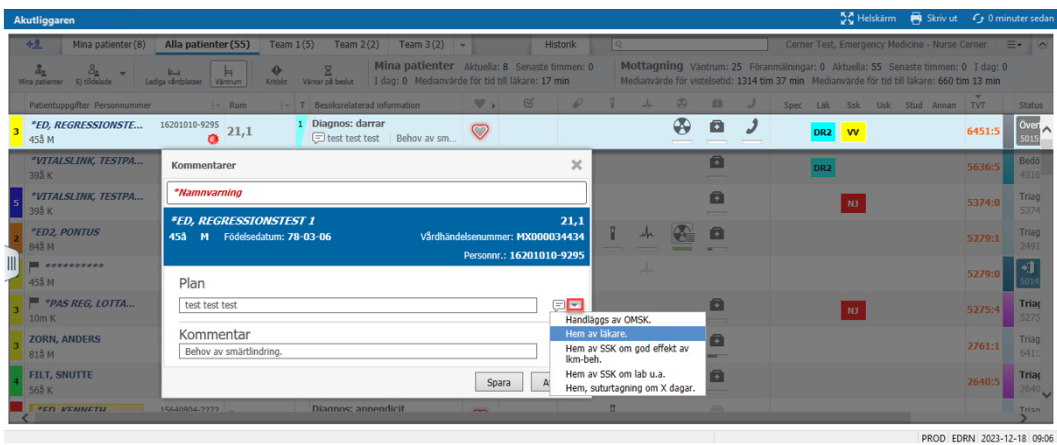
Akutliggaren

Helskärm Skriv ut 0 minuter sedan

Mina patienter (8) Alla patienter (55) Team 1 (5) Team 2 (2) Team 3 (2) Historik

Cerner Test, Emergency Medicine - Nurse Cerner

Mina patienter Ej tilldelade Lediga vårdplatser Väntrum Kritiskt Väntar på beslut

Mina patienter Aktuella: 8 Senaste timmen: 0
I dag: 0 Medianvärde för tid till läkare: 0 min

Mottagning Väntrum: 25 Föranmälningar: 0 Aktuella: 55 Senaste timmen: 0 I dag: 0
Medianvärde för vistelsetid: 1314 tim 37 min Medianvärde för tid till läkare: 660 tim 13 min

Patientuppgifter Personnummer Rum T Besöksrelaterad information Spec Läk Ssk Usk Stud Annan TVT Status

3 *ED, REGRESSIONSTE... 45å M 16201010-9295 21,1 1 Diagnos: darrar test test test Behov av smä... DR2 VV 6451:5 Över 5015

*VITALSLINK, TESTPA... 39å K DR2 5636:5 Bedö 4316

5 *VITALSLINK, TESTPA... 39å K NJ 5374:0 Triag

2 *ED2, PONTUS 84å M 5279:1 Triag 2491

********** 45å M 5279:0

3 *PAS REG, LOTTA... 10m K NJ 5275:4 Triag

3 ZORN, ANDERS 81å M 2761:1 Triag 6413

4 FILT, SNUTTE 56å K 2640:5 Triag

*ED, KENNETH 15640804-2222 Diagnos: appendicit Triag

Kommentarer

*Namnvarning

*ED, REGRESSIONSTEST 1 21,1
45å M Födelsedatum: 78-03-06 Vårdhändelsenummer: MX000034434
Personnr.: 16201010-9295

Plan
test test test

Kommentar
Behov av smärtlindring.

Spara A

Handläggs av OMSK.
Hem av läkare.
Hem av SSK om god effekt av lkm-beh.
Hem av SSK om lab u.a.
Hem, suturtagning om X dagar.

PROD EDRN 2023-12-18 09:06